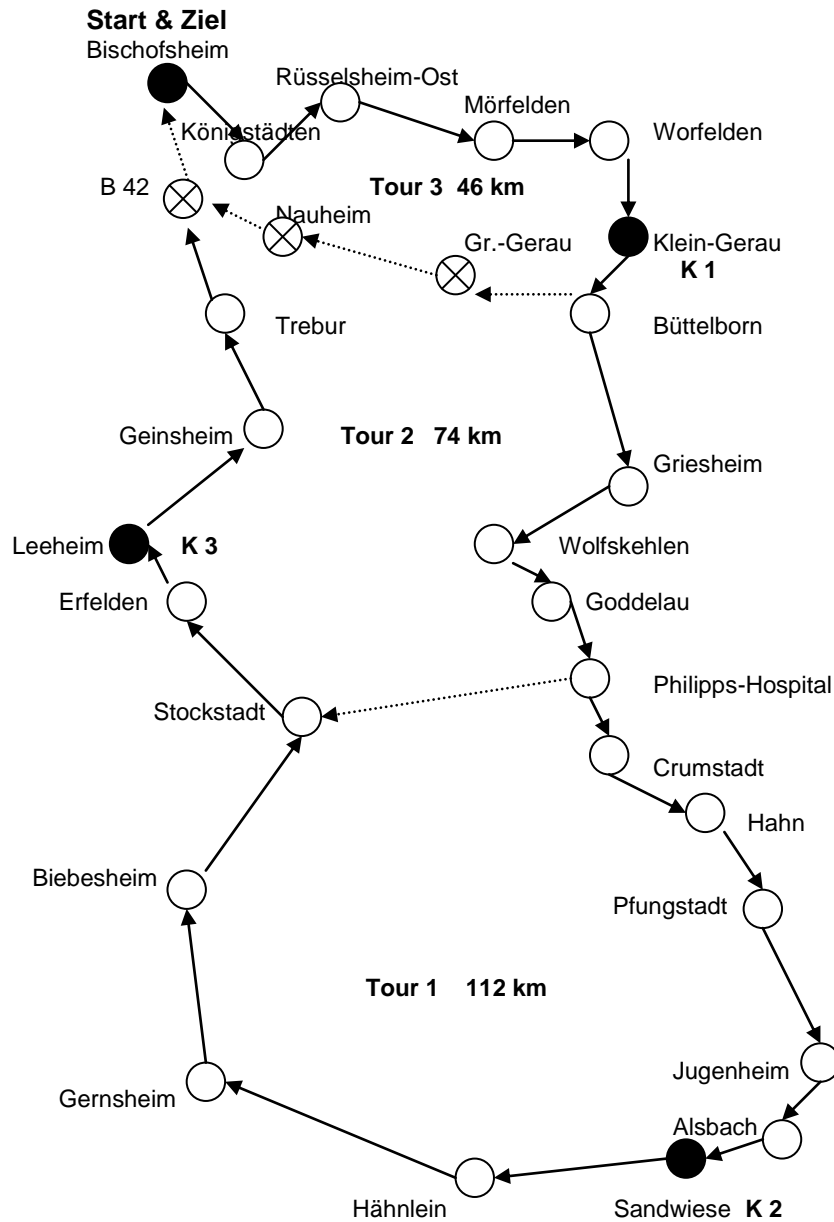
Start & Ziel
Bischofsheim

Rüsselsheim-Ost

Königstädten

Mörfelden

Worfelden

Tour 3 46 km

B 42

Nauheim

Gr.-Gerau

Klein-Gerau
K 1

Trebur

Büttelborn

Geinsheim

Tour 2 74 km

Griesheim

Leeheim

K 3

Wolfskehlen

Erfelden

Goddelau

Philipps-Hospital

Stockstadt

Crumstadt

Hahn

Biebesheim

Pfungstadt

Tour 1 112 km

Jugenheim

Gernsheim

Alsbach

Hähnlein

Sandwiese K 2